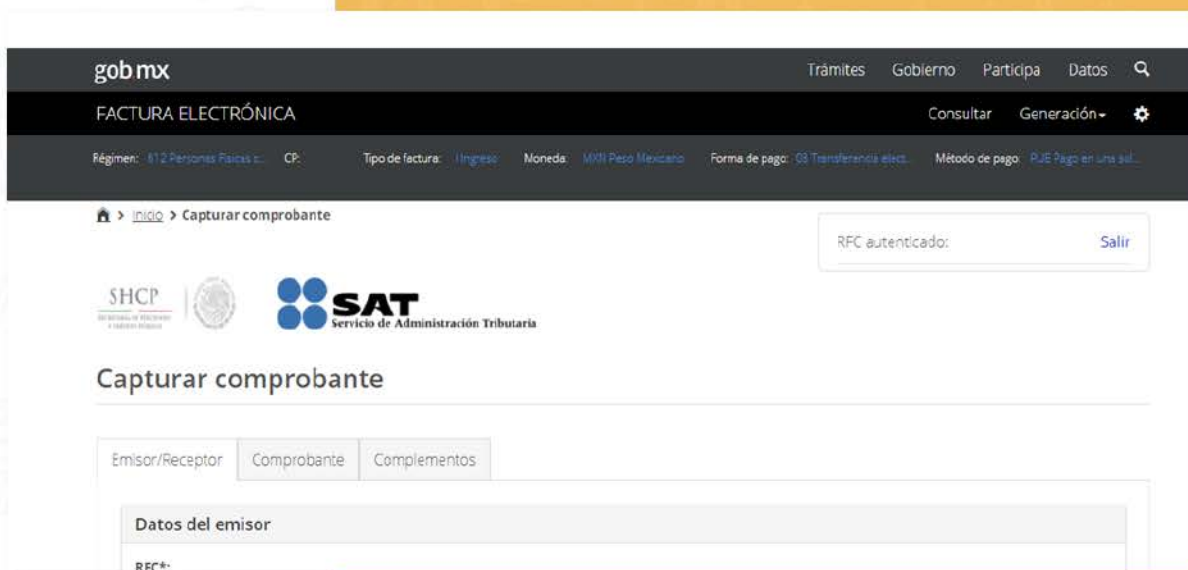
gob mx

Trámites Gobierno Participa Datos

FACTURA ELECTRÓNICA

Consultar Generación

Régimen: 612 Personas Físicas c... CP: Tipo de factura: I Ingreso Moneda: MXN Peso Mexicano Forma de pago: 03 Transferencia elect... Método de pago: PUE Pago en una sol...

> Inicio > Capturar comprobante

RFC autenticado: Salir

SHCP

SAT
Servicio de Administración Tributaria

Capturar comprobante

Emisor/Receptor Comprobante Complementos

Datos del emisor

RFC*: